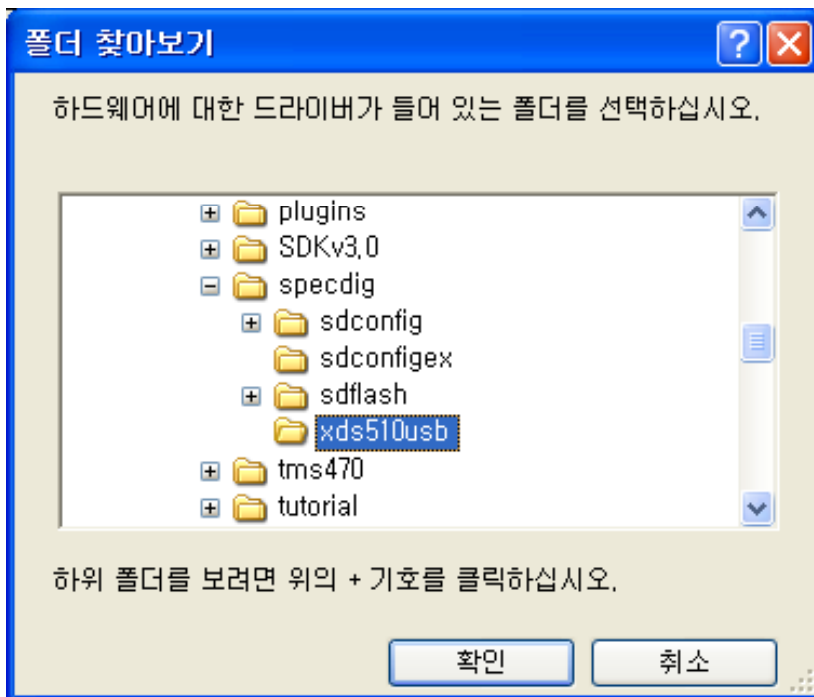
폴더 찾아보기

?

하드웨어에 대한 드라이버가 들어 있는 폴더를 선택하십시오.

plugins
SDKv3.0
specdig
sdconfig
sdconfigex
sdflash
xds510usb
tms470
tutorial

하위 폴더를 보려면 위의 + 기호를 클릭하십시오.

확인
취소